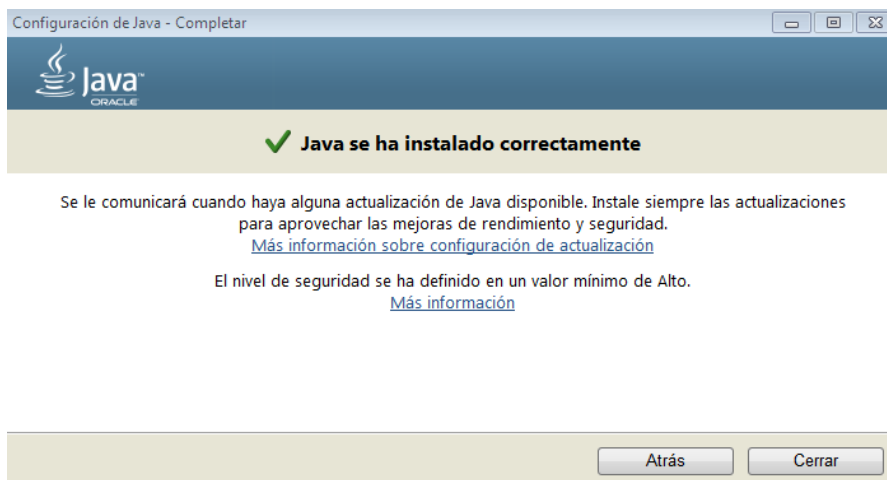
Configuración de Java - Completar

Java
ORACLE

Java se ha instalado correctamente

Se le comunicará cuando haya alguna actualización de Java disponible. Instale siempre las actualizaciones para aprovechar las mejoras de rendimiento y seguridad.
Más información sobre configuración de actualización

El nivel de seguridad se ha definido en un valor mínimo de Alto.
Más información

Atrás
Cerrar